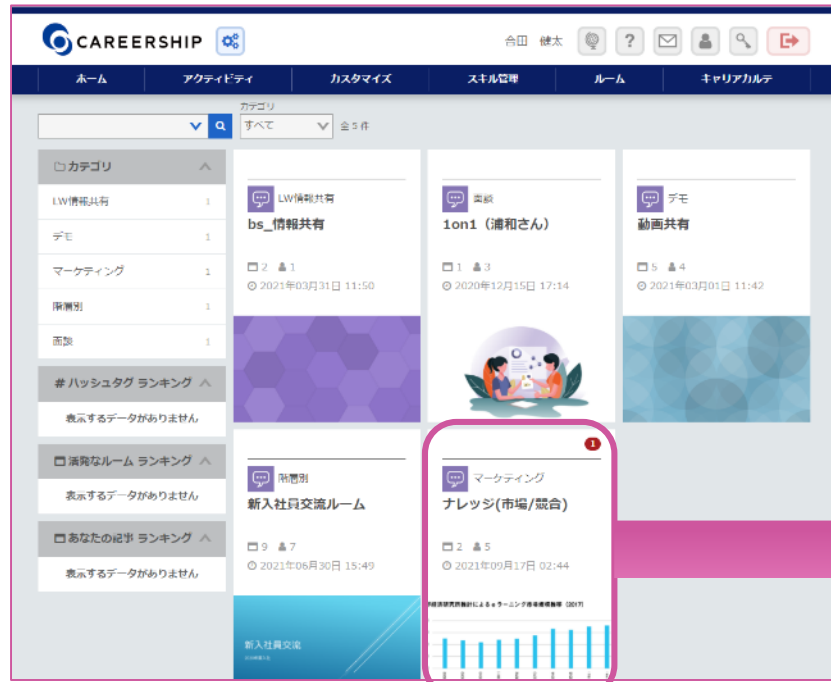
CAREERSHIP

合田　健太

ホーム　アクティビティ　カスタマイズ　スキル管理　ルーム　キャリアカルテ

カテゴリ
すべて　全5件

カテゴリ
LW情報共有 1
デモ 1
マーケティング 1
階層別 1
面談 1

# ハッシュタグ ランキング
表示するデータがありません

活発なルーム ランキング
表示するデータがありません

あなたの記事 ランキング
表示するデータがありません

LW情報共有
bs_情報共有
2　1
2021年03月31日 11:50

面談
1on1（浦和さん）
1　3
2020年12月15日 17:14

デモ
動画共有
5　4
2021年03月01日 11:42

階層別
新入社員交流ルーム
9　7
2021年06月30日 15:49

新入社員交流

1
マーケティング
ナレッジ(市場/競合)
2　5
2021年09月17日 02:44

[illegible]によるeラーニング市場規模推移（2017）